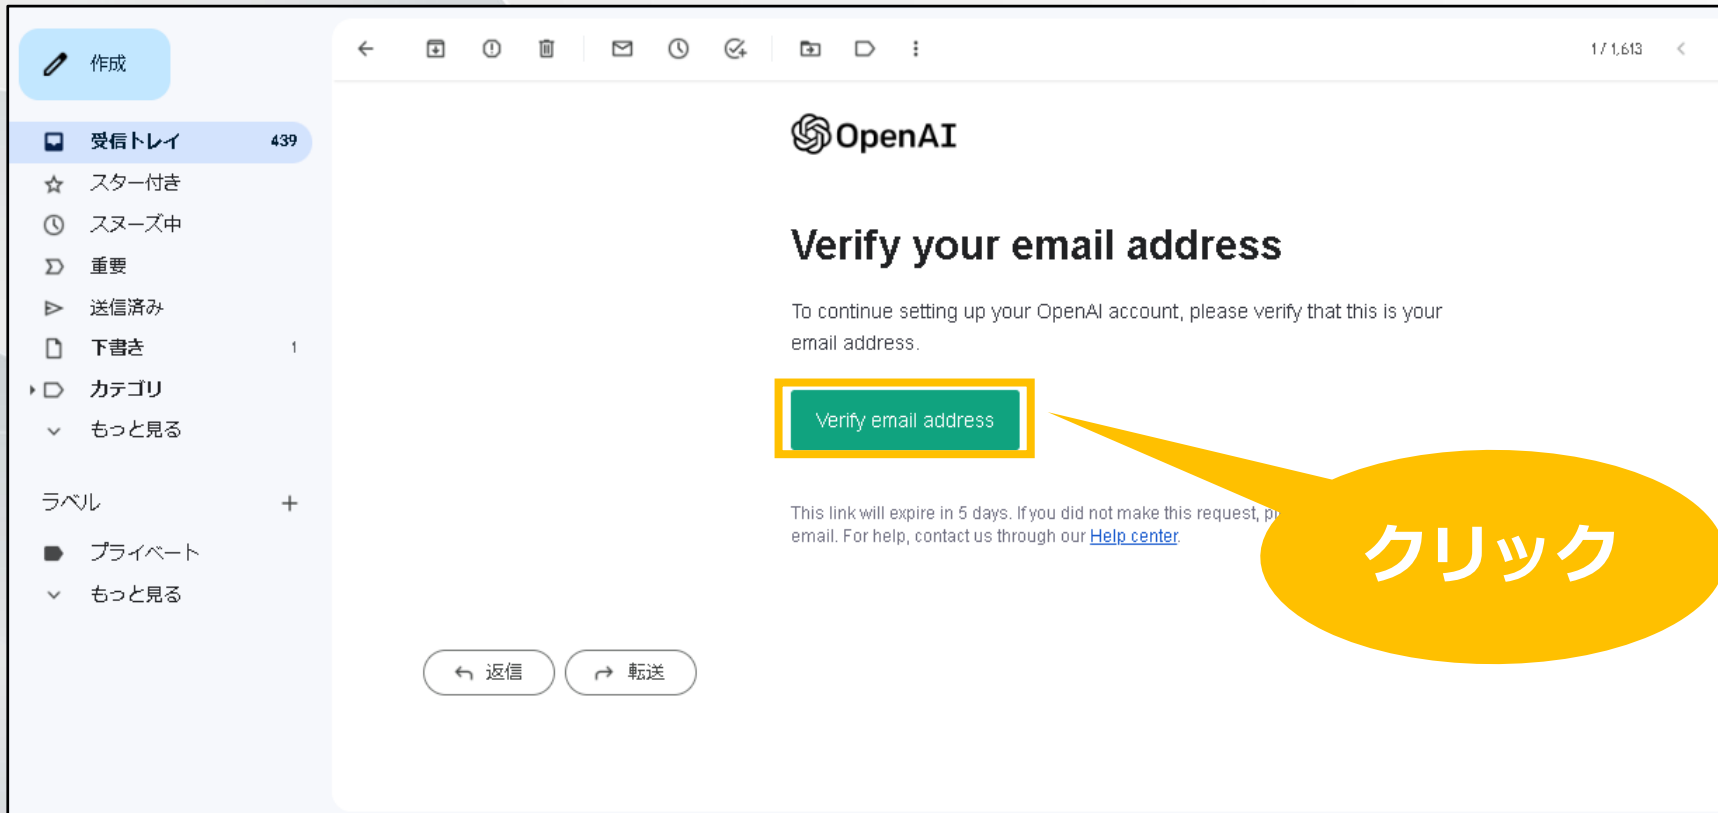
作成

受信トレイ 439
スター付き
スヌーズ中
重要
送信済み
下書き 1
カテゴリ
もっと見る

ラベル +
プライベート
もっと見る

1 / 1,613

OpenAI

Verify your email address

To continue setting up your OpenAI account, please verify that this is your email address.

Verify email address

This link will expire in 5 days. If you did not make this request, p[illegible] email. For help, contact us through our Help center.

クリック

返信
転送